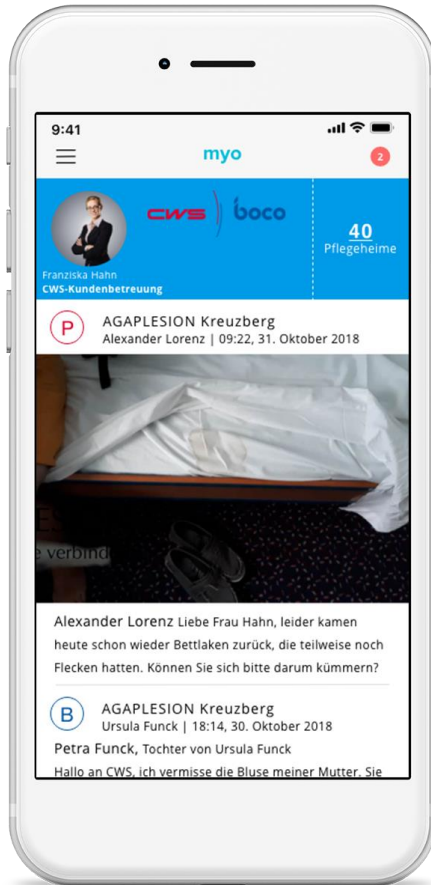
9:41

myo

2

cws boco

Franziska Hahn
CWS-Kundenbetreuung

40
Pflegeheime

P AGAPLESION Kreuzberg
Alexander Lorenz | 09:22, 31. Oktober 2018

e verbind

Alexander Lorenz Liebe Frau Hahn, leider kamen heute schon wieder Bettlaken zurück, die teilweise noch Flecken hatten. Können Sie sich bitte darum kümmern?

B AGAPLESION Kreuzberg
Ursula Funck | 18:14, 30. Oktober 2018

Petra Funck, Tochter von Ursula Funck
Hallo an CWS, ich vermisse die Bluse meiner Mutter. Sie